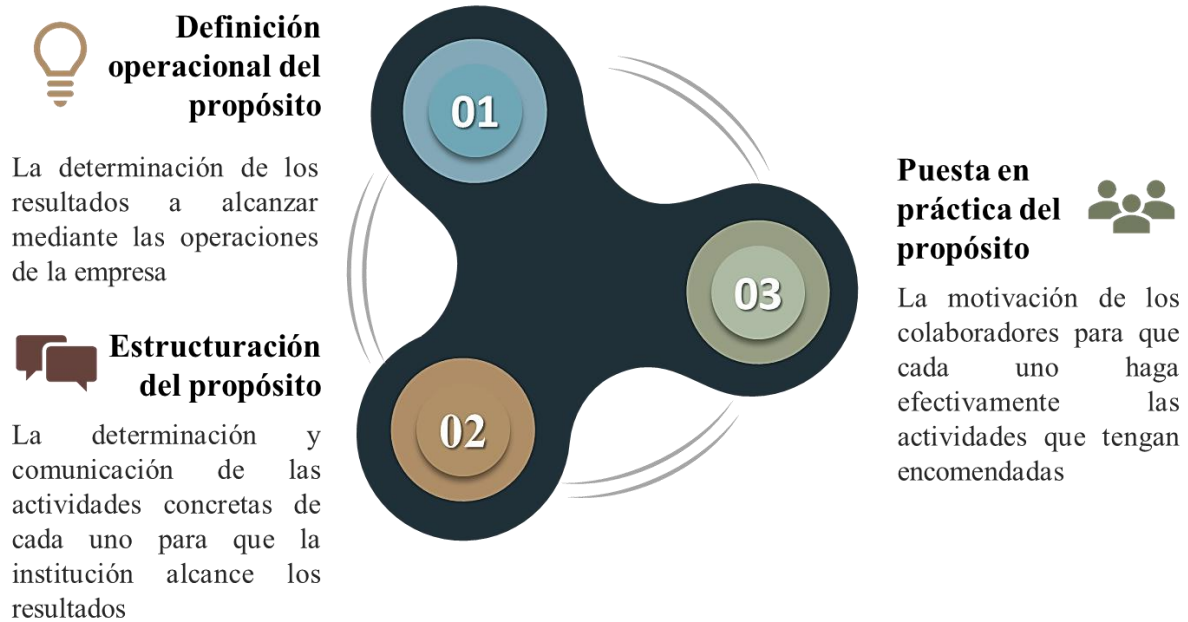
Definición operacional del propósito

La determinación de los resultados a alcanzar mediante las operaciones de la empresa

Estructuración del propósito

La determinación y comunicación de las actividades concretas de cada uno para que la institución alcance los resultados

01

02

03

Puesta en práctica del propósito

La motivación de los colaboradores para que cada uno haga efectivamente las actividades que tengan encomendadas